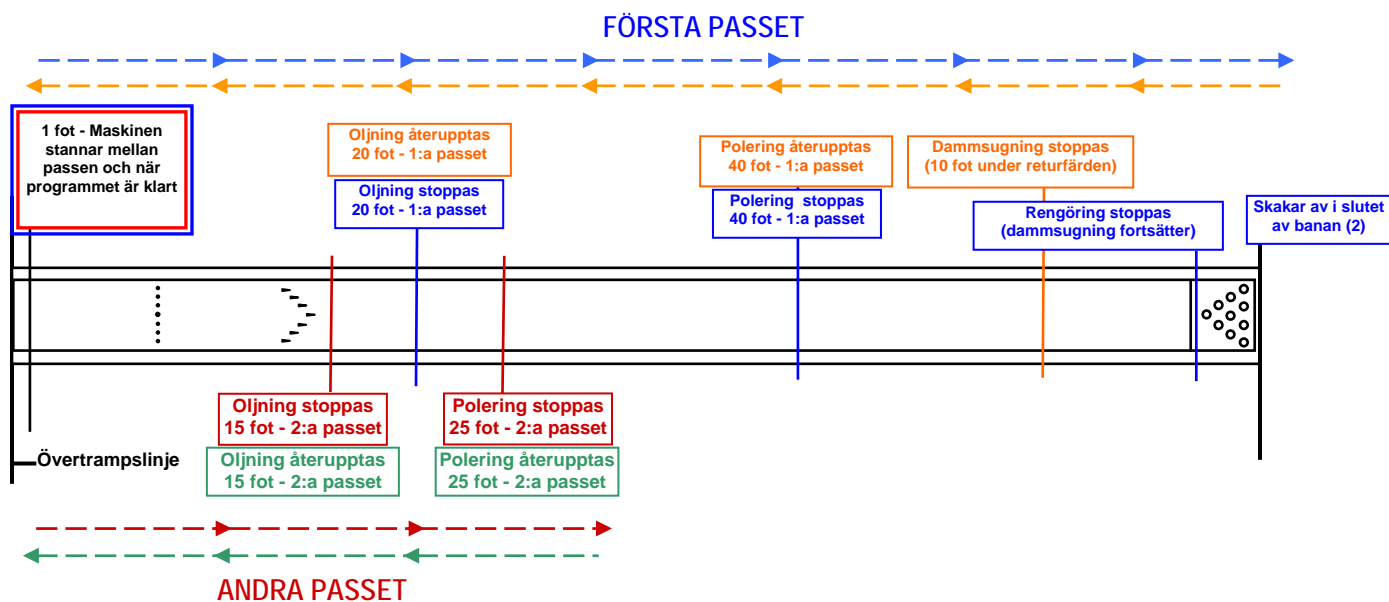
FÖRSTA PASSET

1 fot - Maskinen stannar mellan passen och när programmet är klart

Oljning återupptas
20 fot - 1:a passet

Oljning stoppas
20 fot - 1:a passet

Polering återupptas
40 fot - 1:a passet

Polering stoppas
40 fot - 1:a passet

Dammsugning stoppas
(10 fot under returfärden)

Rengöring stoppas
(dammsugning fortsätter)

Skakar av i slutet av banan (2)

Oljning stoppas
15 fot - 2:a passet

Polering stoppas
25 fot - 2:a passet

Övertrampslinje

Oljning återupptas
15 fot - 2:a passet

Polering återupptas
25 fot - 2:a passet

ANDRA PASSET